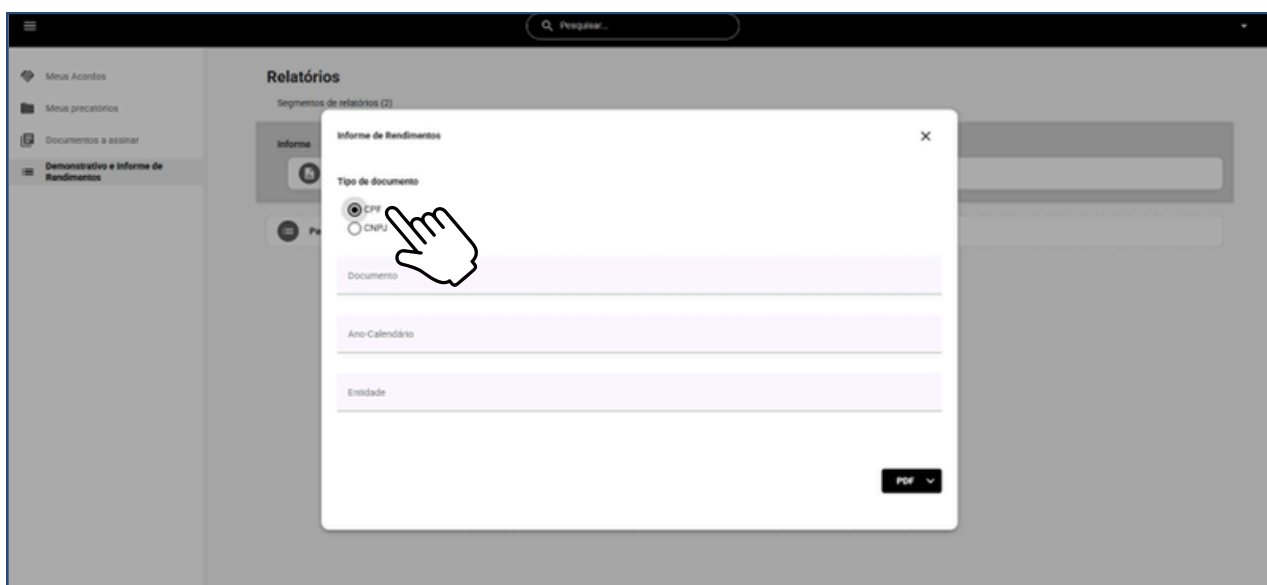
Pesquisar...

Meus Acordos
Meus precatórios
Documentos a assinar
Demonstrativo e Informe de Rendimentos

Relatórios
Segmentos de relatórios (2)

Informe

Pa

Informe de Rendimentos

×

Tipo de documento

CPF
CNPJ

Documento

Ano-Calendário

Entidade

PDF